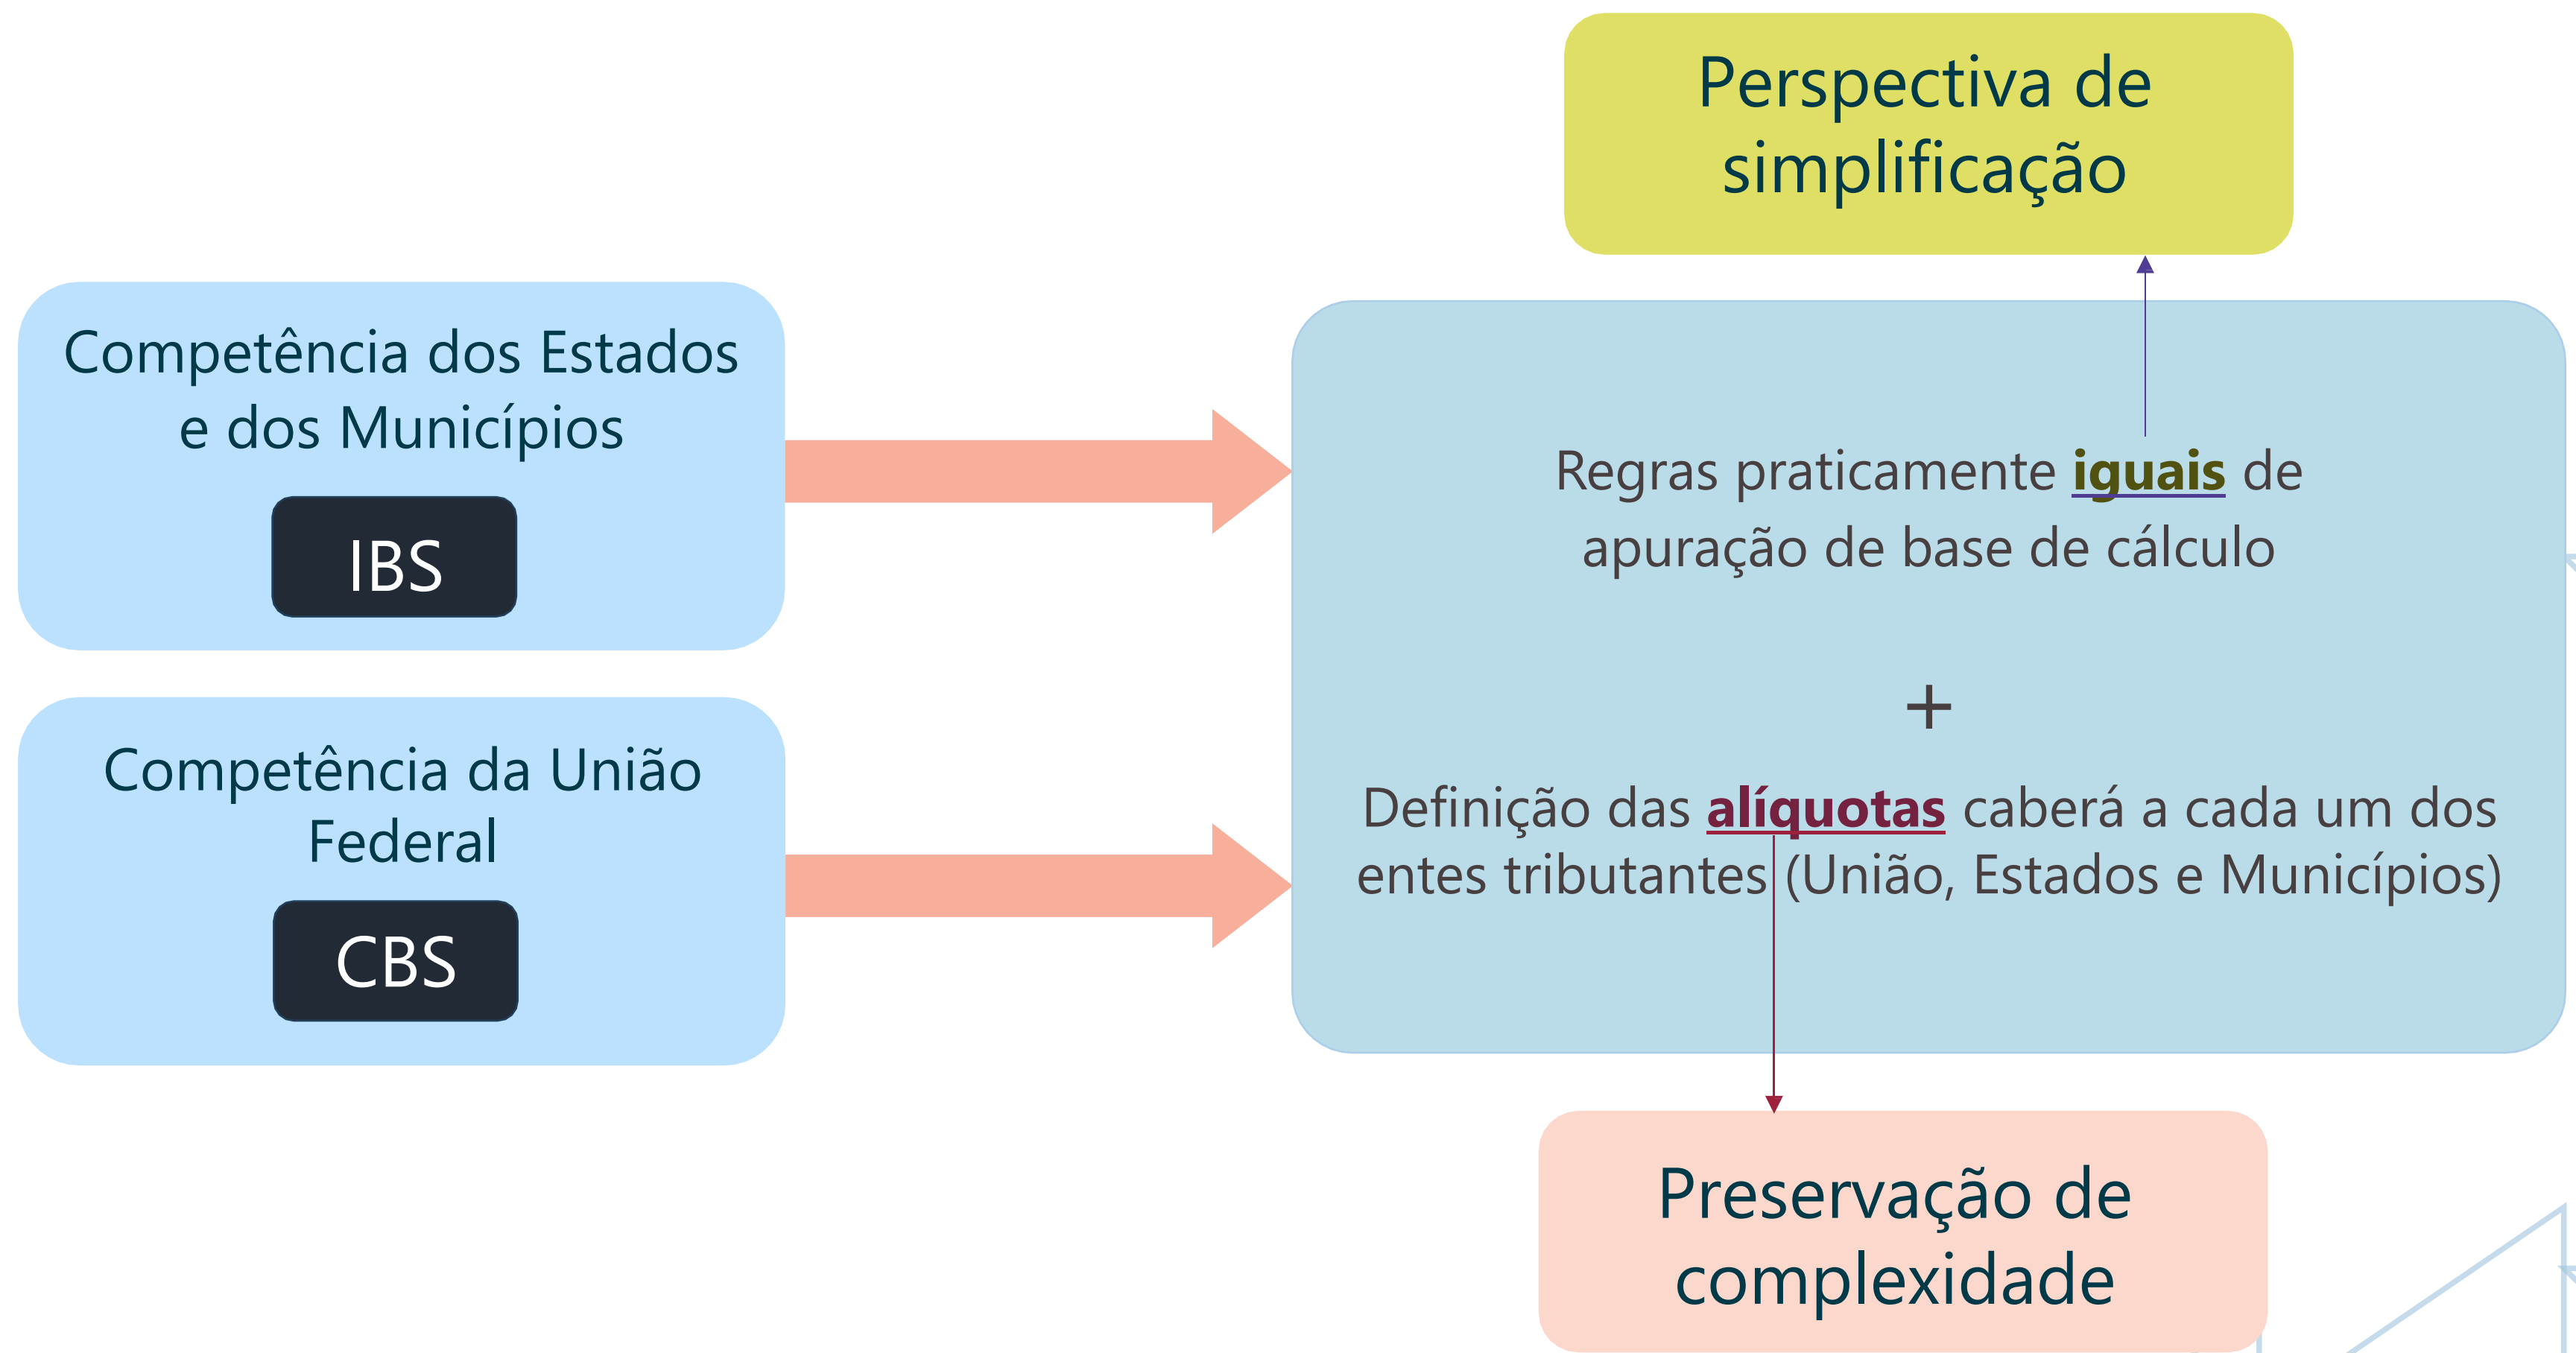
Perspectiva de simplificação

Competência dos Estados e dos Municípios

IBS

Competência da União Federal

CBS

Regras praticamente iguais de apuração de base de cálculo

+

Definição das alíquotas caberá a cada um dos entes tributantes (União, Estados e Municípios)

Preservação de complexidade